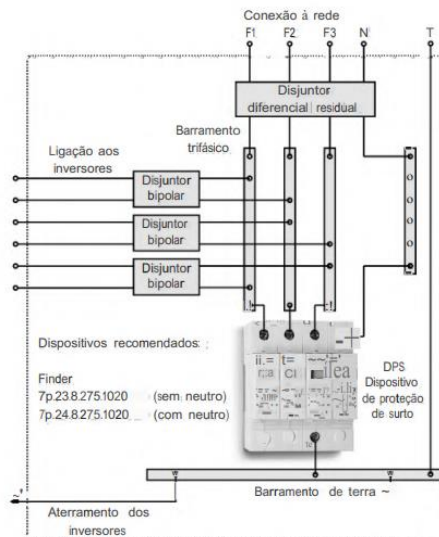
Conexão à rede

F1 F2 F3 N T

Disjuntor diferencial residual

Barramento trifásico

Ligação aos inversores

Disjuntor bipolar

Disjuntor bipolar

Disjuntor bipolar

Dispositivos recomendados:

Finder
7p.23.8.275.1020 (sem neutro)
7p.24.8.275.1020 (com neutro)

DPS
Dispositivo de proteção de surto

Barramento de terra ~

Aterramento dos inversores